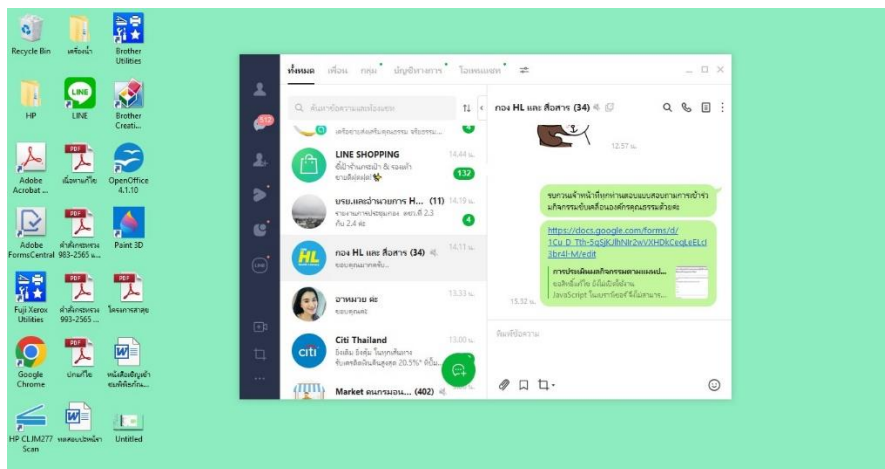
Recycle Bin
เครื่องน้ำ
Brother Utilities
HP
LINE
Brother Creati...
Adobe Acrobat ...
เนื้อหาแก้ไข
OpenOffice 4.1.10
Adobe FormsCentral
คำสั่งกรมฯ 983-2565 ผ...
Paint 3D
Fuji Xerox Utilities
คำสั่งกรมฯ 993-2565 ...
โครงการสาสุข
Google Chrome
ปกแก้ไข
หนังสือเชิญเข้าร่วม...
HP CLJM277 Scan
ทดสอบเปลี่ยนนัก
Untitled

ทั้งหมด เพื่อน กลุ่ม บัญชีทางการ โอเพนแชท
ค้นหาข้อความและห้องแชท
LINE SHOPPING 14.44 น.
132
บชบ.ผลอำนวยการ H... (11) 14.19 น.
4
กอง HL และ สื่อสาร (34) 14.11 น.
ขอบคุณมากครับ...
อาหมวย ค่ะ 13.33 น.
Citi Thailand 13.00 น.
Market คนกรมอน... (402)
กอง HL และ สื่อสาร (34)
12.57 น.
https://docs.google.com/forms/d/1Cu_D_Tth-5qSjKJlhNlr2wVXHDkCeqLeELcl3br4l-M/edit
JavaScript
15.32 น.